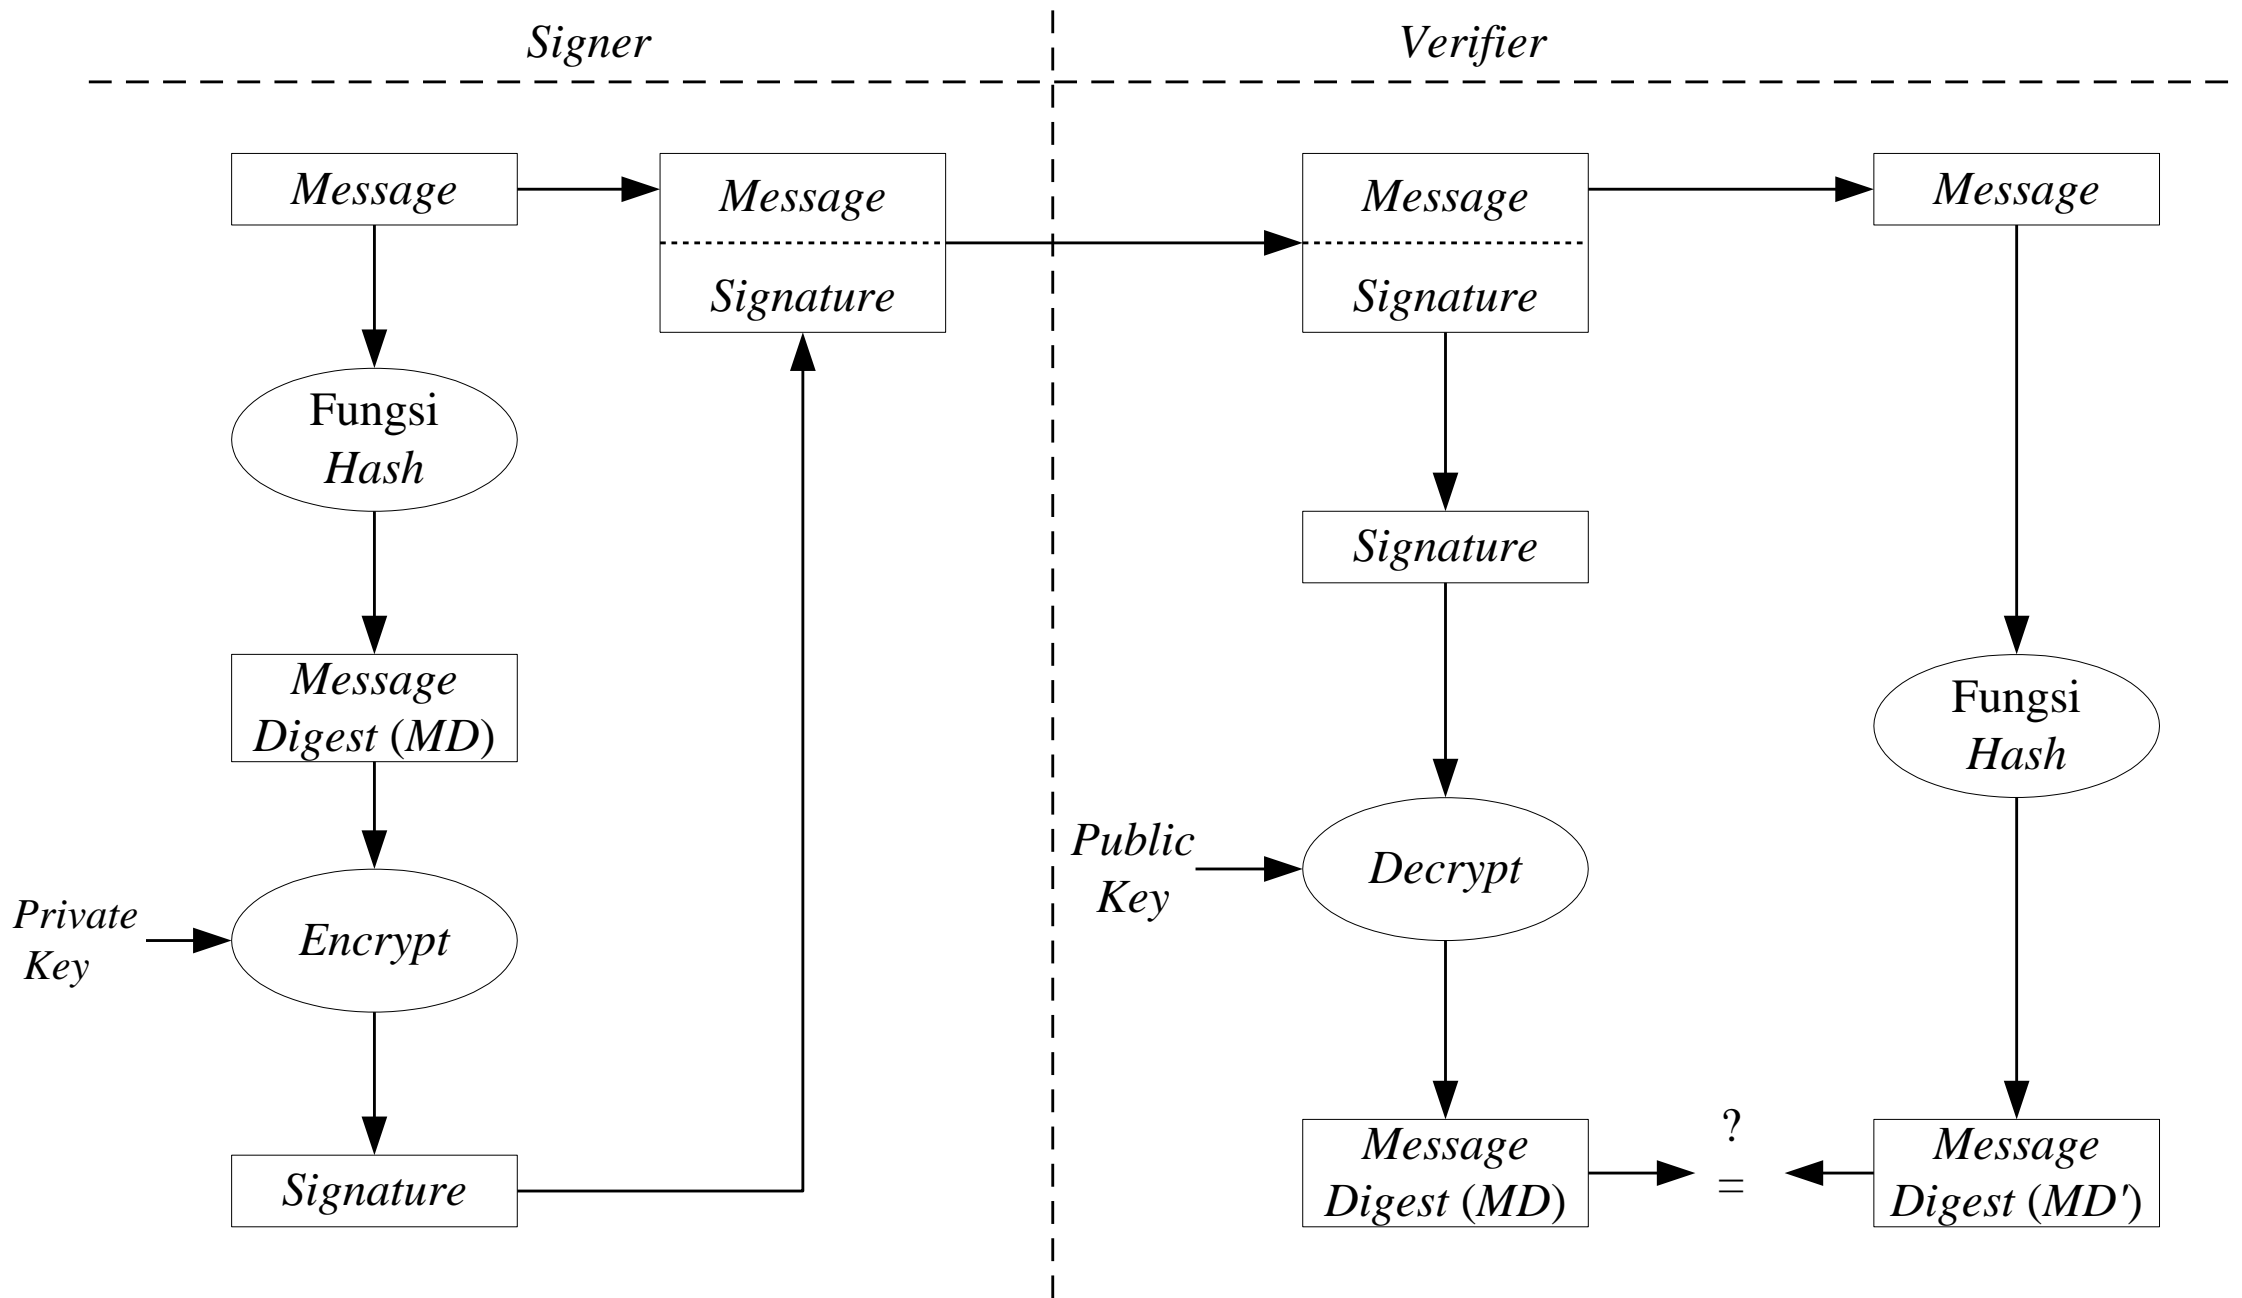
Signer

Verifier

Message

Message
Signature

Message
Signature

Message

Fungsi Hash

Message Digest (MD)

Private Key

Encrypt

Signature

Signature

Public Key

Decrypt

Fungsi Hash

Message Digest (MD)

$\overset{?}{=}$

Message Digest (MD')